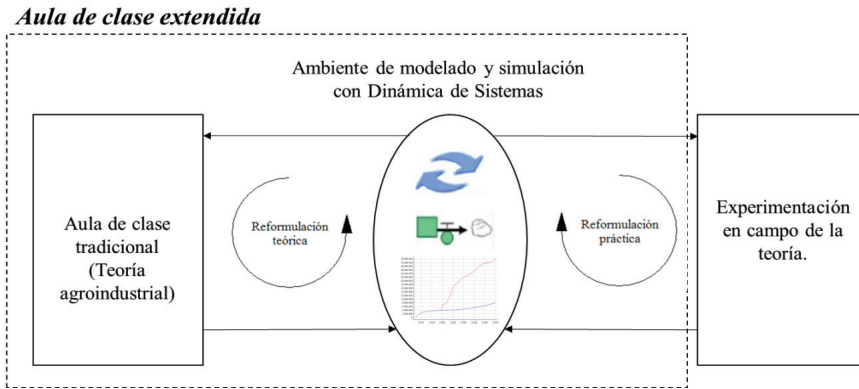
Aula de clase extendida

Ambiente de modelado y simulación con Dinámica de Sistemas

Aula de clase tradicional (Teoría agroindustrial)

Reformulación teórica

Reformulación práctica

Experimentación en campo de la teoría.